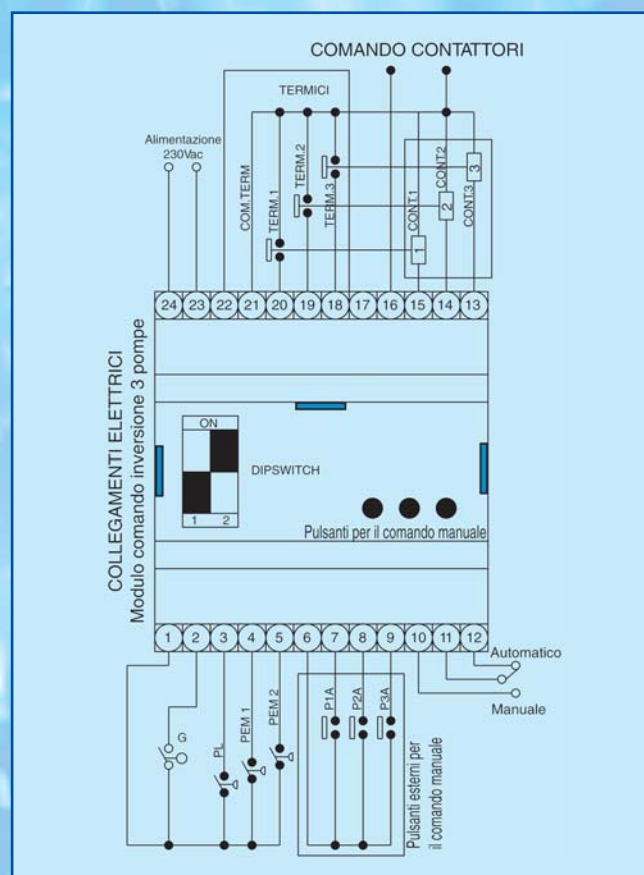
COMANDO CONTATTORI

TERMICI

Alimentazione 230Vac

COM.TERM

TERM.1

TERM.2

TERM.3

CONT.1

CONT.2

CONT.3

1

2

3

24 23 22 21 20 19 18 17 16 15 14 13

COLLEGAMENTI ELETTRICI
Modulo comando inversione 3 pompe

ON

DIPSWITCH

1 2

Pulsanti per il comando manuale

1 2 3 4 5 6 7 8 9 10 11 12

Automatico

Manuale

G

PL

PEM 1

PEM 2

P1A

P2A

P3A

Pulsanti esterni per il comando manuale